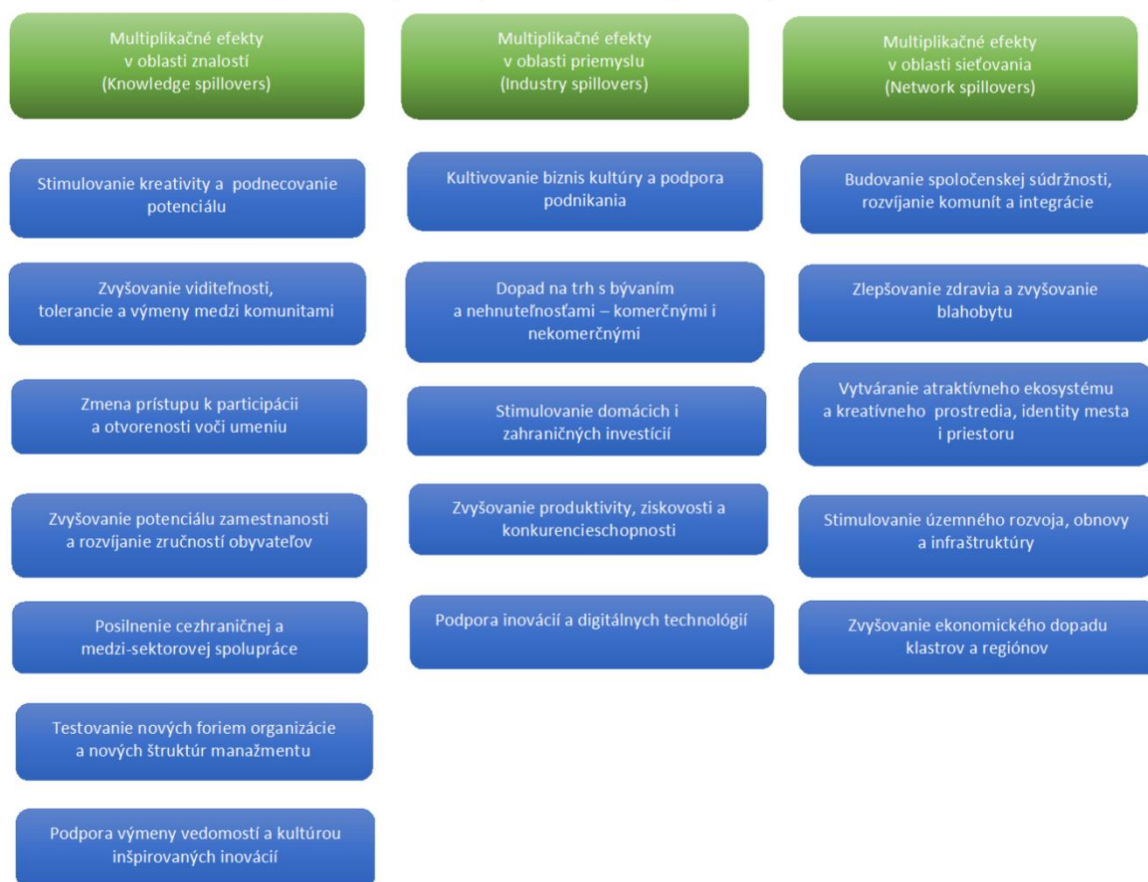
Multiplikačné efekty v oblasti znalostí (Knowledge spillovers)

Stimulovanie kreativity a podnecovanie potenciálu

Zvyšovanie viditeľnosti, tolerancie a výmeny medzi komunitami

Zmena prístupu k participácii a otvorenosti voči umeniu

Zvyšovanie potenciálu zamestnanosti a rozvíjanie zručností obyvateľov

Posilnenie cezhraničnej a medzi-sektorovej spolupráce

Testovanie nových foriem organizácie a nových štruktúr manažmentu

Podpora výmeny vedomostí a kultúrou inšpirovaných inovácií

Multiplikačné efekty v oblasti priemyslu (Industry spillovers)

Kultivovanie biznis kultúry a podpora podnikania

Dopad na trh s bývaním a nehnuteľnosťami – komerčnými i nekomerčnými

Stimulovanie domácich i zahraničných investícií

Zvyšovanie produktivity, ziskovosti a konkurencieschopnosti

Podpora inovácií a digitálnych technológií

Multiplikačné efekty v oblasti sieťovania (Network spillovers)

Budovanie spoločenskej súdržnosti, rozvíjanie komunít a integrácie

Zlepšovanie zdravia a zvyšovanie blahobytu

Vytváranie atraktívneho ekosystému a kreatívneho prostredia, identity mesta i priestoru

Stimulovanie územného rozvoja, obnovy a infraštruktúry

Zvyšovanie ekonomického dopadu klastrov a regiónov